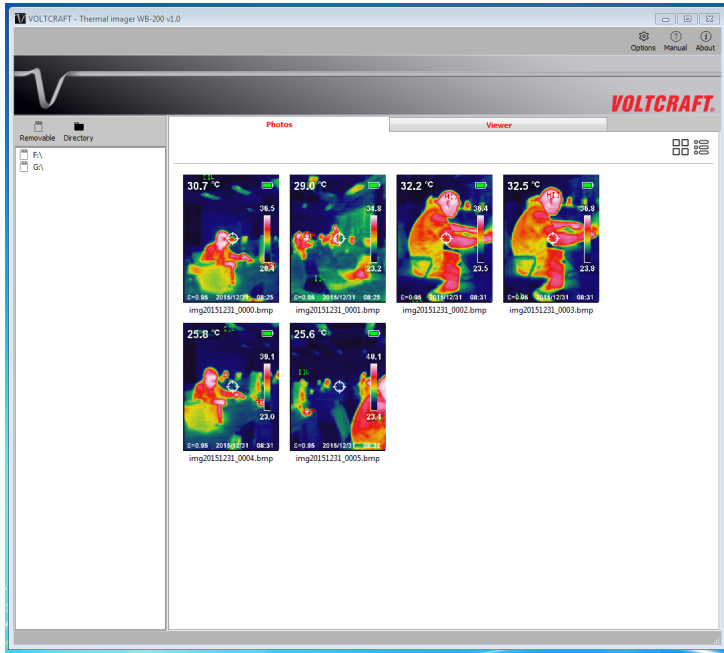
VOLTCRAFT - Thermal imager WB-200 v1.0

Options Manual About

VOLTCRAFT®

Removable Directory

F:\
G:\

Photos Viewer

30.7 °C
36.5
20.4
ε=0.95 2015/12/31 08:25
img20151231_0000.bmp

29.0 °C
34.8
23.2
ε=0.95 2015/12/31 08:25
img20151231_0001.bmp

32.2 °C
36.4
23.5
ε=0.95 2015/12/31 08:31
img20151231_0002.bmp

32.5 °C
36.8
23.8
ε=0.95 2015/12/31 08:31
img20151231_0003.bmp

25.8 °C
39.1
23.0
ε=0.95 2015/12/31 08:31
img20151231_0004.bmp

25.6 °C
40.1
23.4
ε=0.95 2015/12/3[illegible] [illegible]
img20151231_0005.bmp